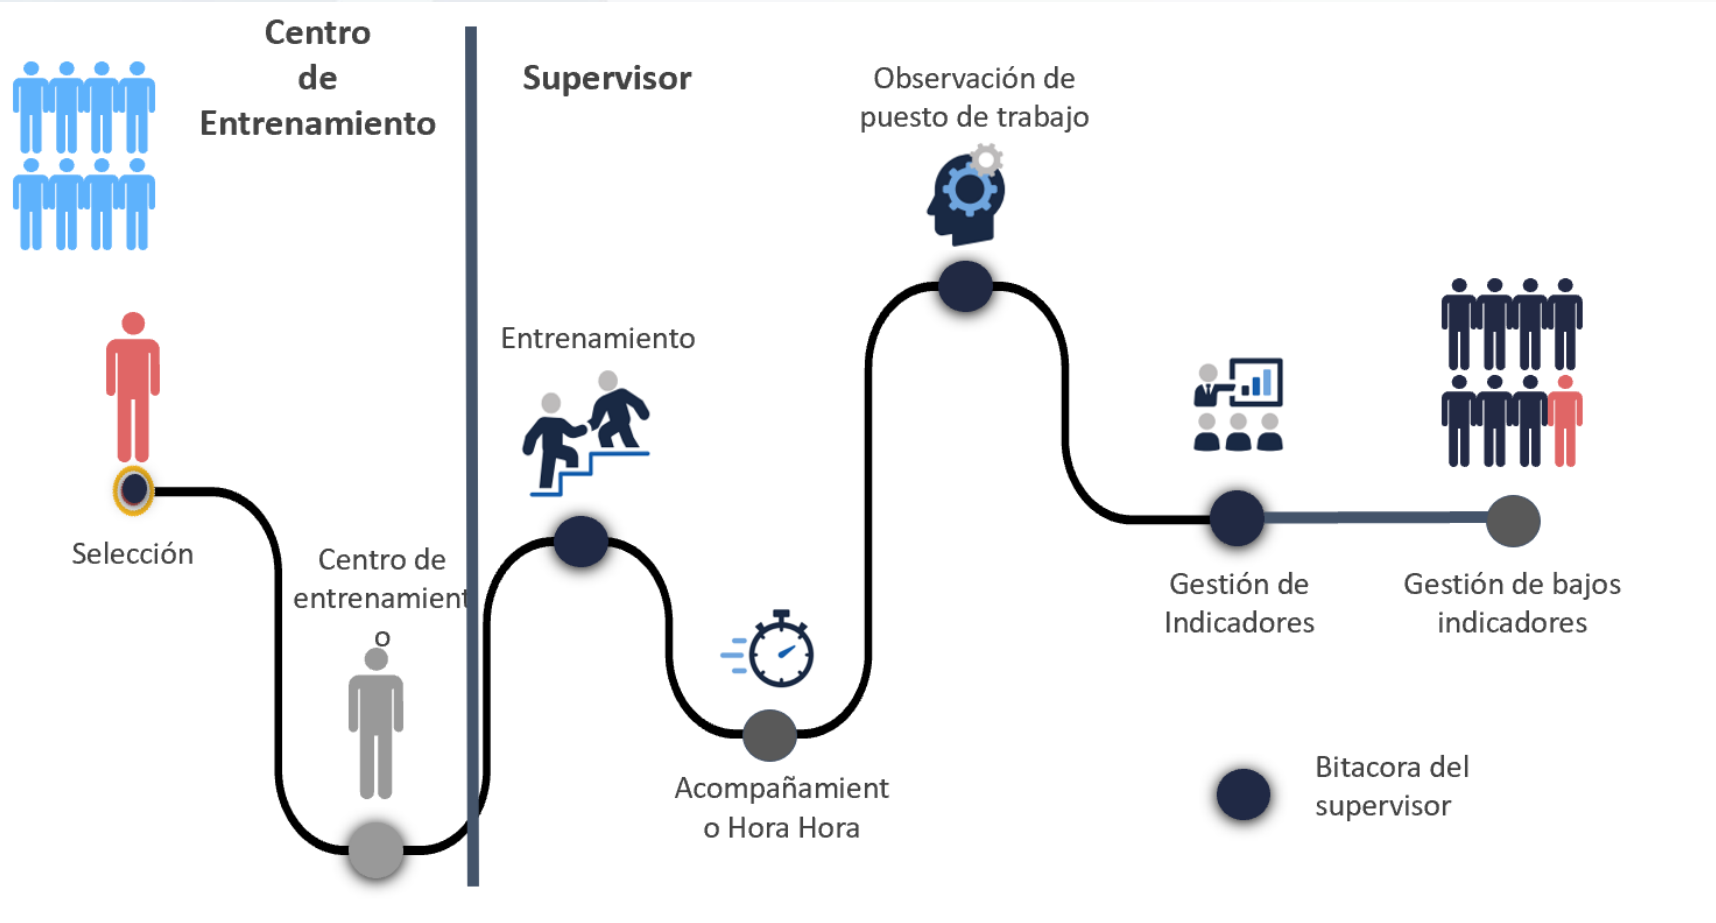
Centro de Entrenamiento

Supervisor

Observación de puesto de trabajo

Entrenamiento

Selección

Centro de entrenamient o

Acompañamient o Hora Hora

Gestión de Indicadores

Gestión de bajos indicadores

Bitacora del supervisor